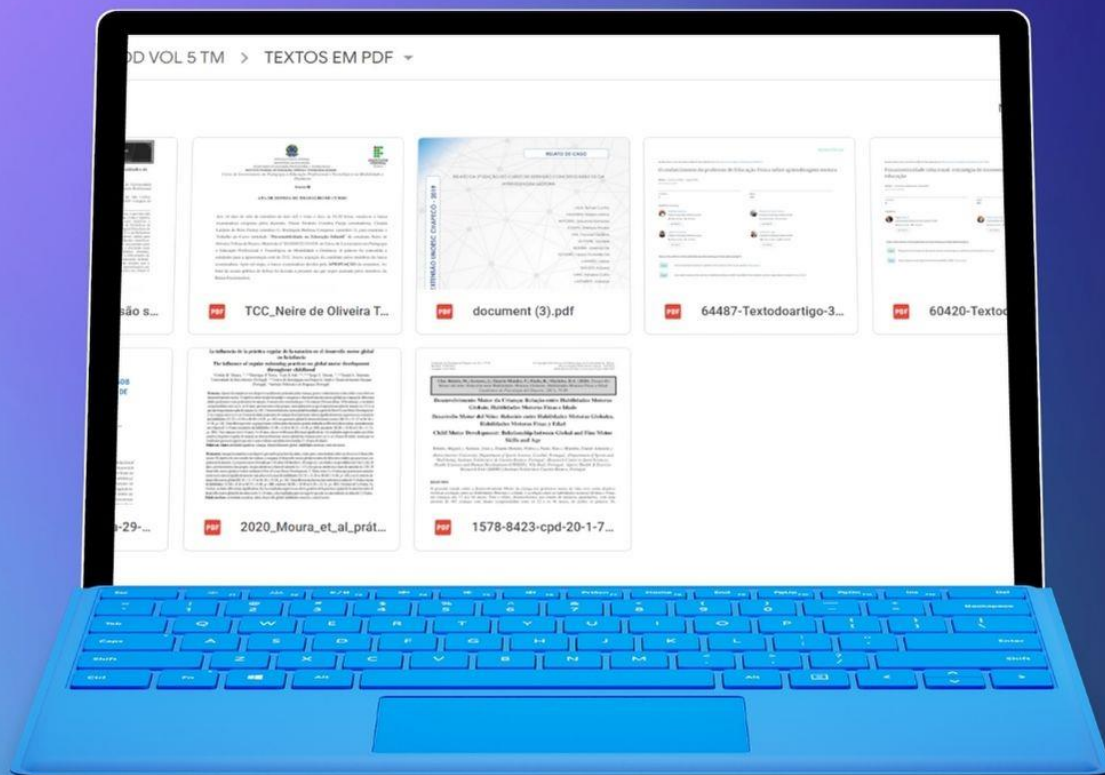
D VOL 5 TM > TEXTOS EM PDF ▾

são s...

PDF TCC_Neire de Oliveira T...

PDF document (3).pdf

PDF 64487-Textodoartigo-3...

PDF 60420-Texto

-29-...

PDF 2020_Moura_et_al_prát...

PDF 1578-8423-cpd-20-1-7...

Desenvolvimento Motor da Criança: Relação entre Habilidades Motoras Globais, Habilidades Motoras Finas e Idade

Child Motor Development: Relationship between Global and Fine Motor Skills and Age

RELATO DE CASO

La influencia de la práctica regular de la natación en el desarrollo motor global en la infancia

The influence of regular swimming practice on global motor development throughout childhood

Esc

Tab

Caps

Shift

Ctrl

Fn

Alt

Q W E R T Y U I O P

A S D F G H J K L

Z X C V B N M

Backspace

Enter

Shift

Alt

Ctrl